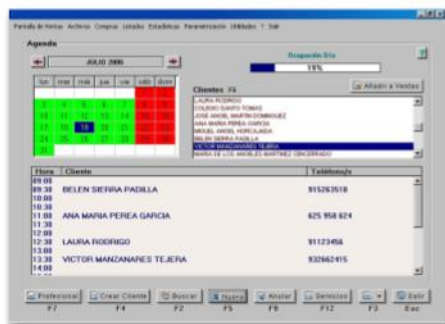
Pantalla de Ventas Archivo Compras Listados Estadísticas Parametrización Utilidades ? Salir

Agenda

JULIO 2006

| lun | mar | mie | jue | vie | sab | dom |
|---|---|---|---|---|---|---|
| | | | | | | |
| 3 | 4 | 5 | 6 | 7 | | |
| 10 | 11 | 12 | 13 | 14 | | |
| 17 | 18 | 19 | 20 | 21 | | |
| 24 | 25 | 26 | 27 | 28 | | |
| 31 | | | | | | |

Ocupación Día
19%

Clientes F6
Añadir a Ventas

LAURA RODRIGO
COLEGIO SANTO TOMAS
JOSE ANGEL MARTIN DOMINGUEZ
ANA MARIA PEREA GARCIA
MIGUEL ANGEL HERCAJADA
BELEN SIERRA PADILLA
VICTOR MANZANARES TEJERA
MARIA DE LOS ANGELES MARTINEZ CENCERRADO

| Hora | Cliente | Teléfono/s |
|---|---|---|
| 09:00 | | |
| 09:30 | BELEN SIERRA PADILLA | 915263518 |
| 10:00 | | |
| 10:30 | | |
| 11:00 | ANA MARIA PEREA GARCIA | 625 958 624 |
| 11:30 | | |
| 12:00 | | |
| 12:30 | LAURA RODRIGO | 91123456 |
| 13:00 | | |
| 13:30 | VICTOR MANZANARES TEJERA | 932662415 |
| 14:00 | | |

Profesional F7 | Crear Cliente F4 | Buscar F2 | Nuevo F5 | Anular F9 | Servicios F12 | F3 | Salir Esc